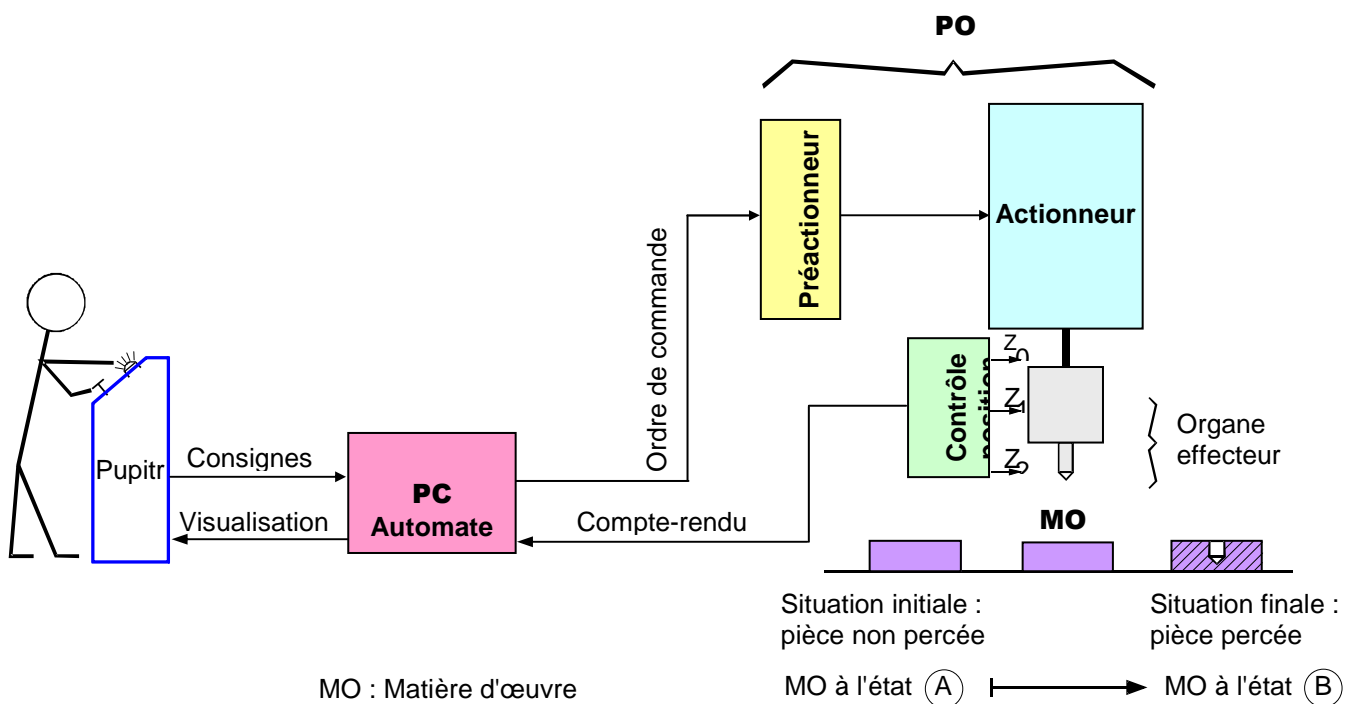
PO

Préactionneur

Actionneur

Ordre de commande

Contrôle position

$Z_0$

$Z_1$

$Z_2$

Organe effecteur

Pupitr

Consignes

Visualisation

PC Automate

Compte-rendu

MO

Situation initiale : pièce non percée

Situation finale : pièce percée

MO : Matière d'œuvre

MO à l'état (A) MO à l'état (B)